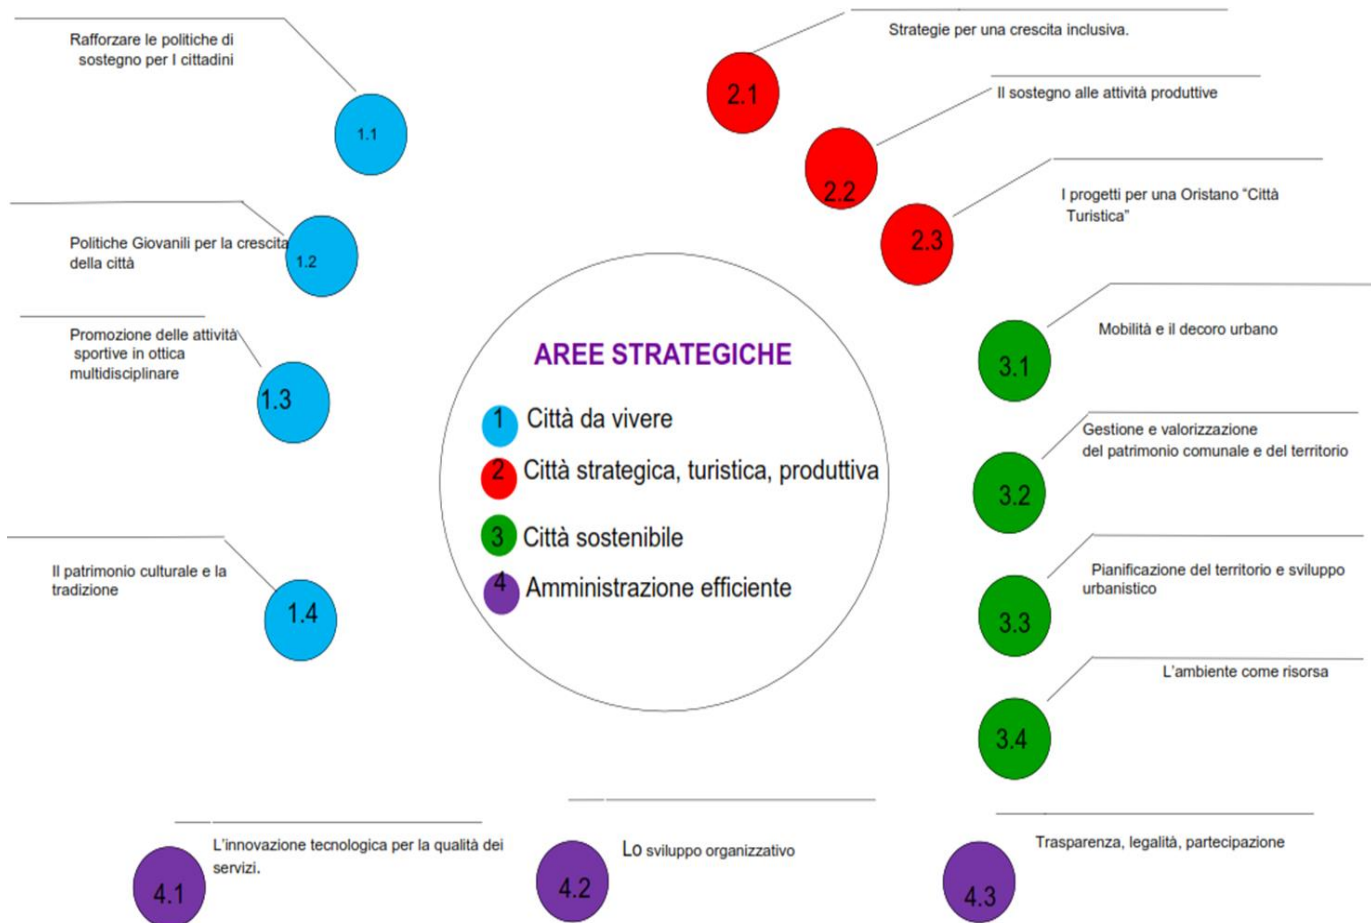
Rafforzare le politiche di sostegno per I cittadini

1.1

Strategie per una crescita inclusiva.

2.1

Il sostegno alle attività produttive

2.2

I progetti per una Oristano "Città Turistica"

2.3

Politiche Giovanili per la crescita della città

1.2

Promozione delle attività sportive in ottica multidisciplinare

1.3

AREE STRATEGICHE

1 Città da vivere

2 Città strategica, turistica, produttiva

3 Città sostenibile

4 Amministrazione efficiente

Mobilità e il decoro urbano

3.1

Gestione e valorizzazione del patrimonio comunale e del territorio

3.2

Il patrimonio culturale e la tradizione

1.4

Pianificazione del territorio e sviluppo urbanistico

3.3

L'ambiente come risorsa

3.4

L'innovazione tecnologica per la qualità dei servizi.

4.1

Lo sviluppo organizzativo

4.2

Trasparenza, legalità, partecipazione

4.3